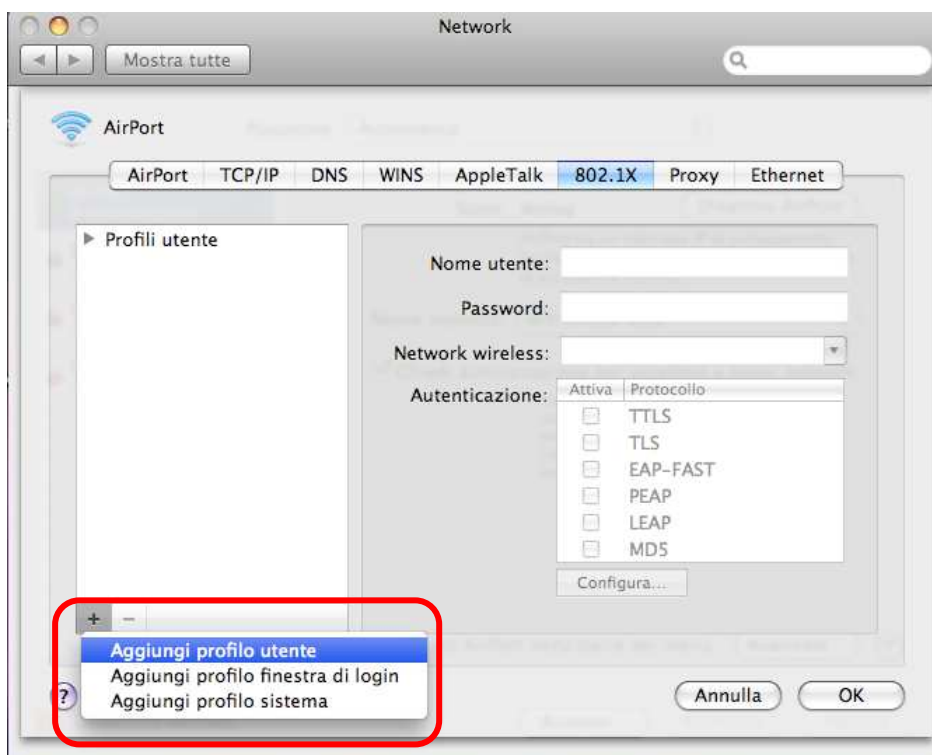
Network

Mostra tutte

AirPort

AirPort | TCP/IP | DNS | WINS | AppleTalk | 802.1X | Proxy | Ethernet

▶ Profili utente

Nome utente:

Password:

Network wireless:

Autenticazione:

| Attiva | Protocollo |
|---|---|
| | TTLS |
| | TLS |
| | EAP-FAST |
| | PEAP |
| | LEAP |
| | MD5 |

Configura...

+ −

Aggiungi profilo utente
Aggiungi profilo finestra di login
Aggiungi profilo sistema

?

Annulla

OK